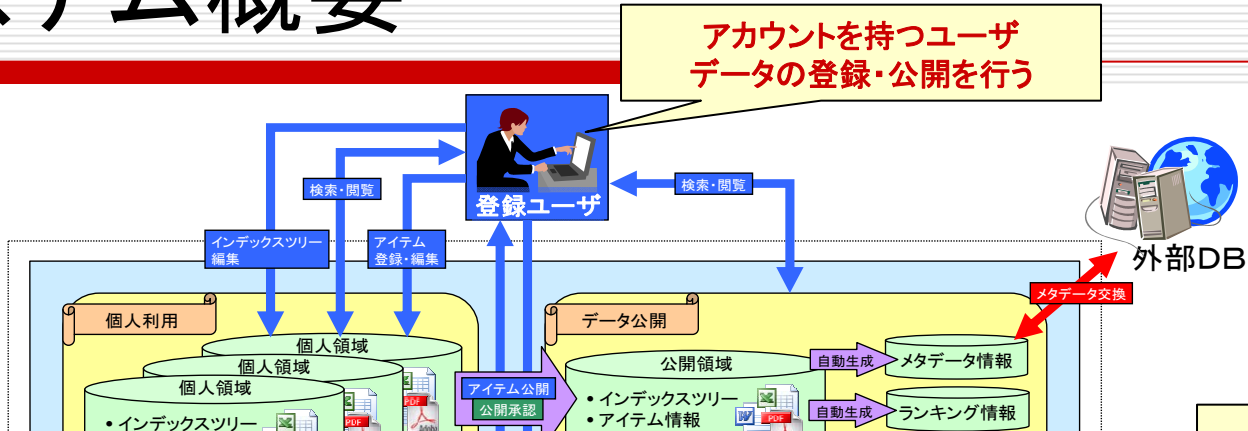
テム概要

アカウントを持つユーザ
データの登録・公開を行う

登録ユーザ

検索・閲覧

検索・閲覧

インデックスツリー
編集

アイテム
登録・編集

外部DB

メタデータ交換

個人利用

データ公開

個人領域

個人領域

個人領域

• インデックスツリー

アイテム公開

公開承認

公開領域

• インデックスツリー
• アイテム情報

自動生成

メタデータ情報

自動生成

ランキング情報